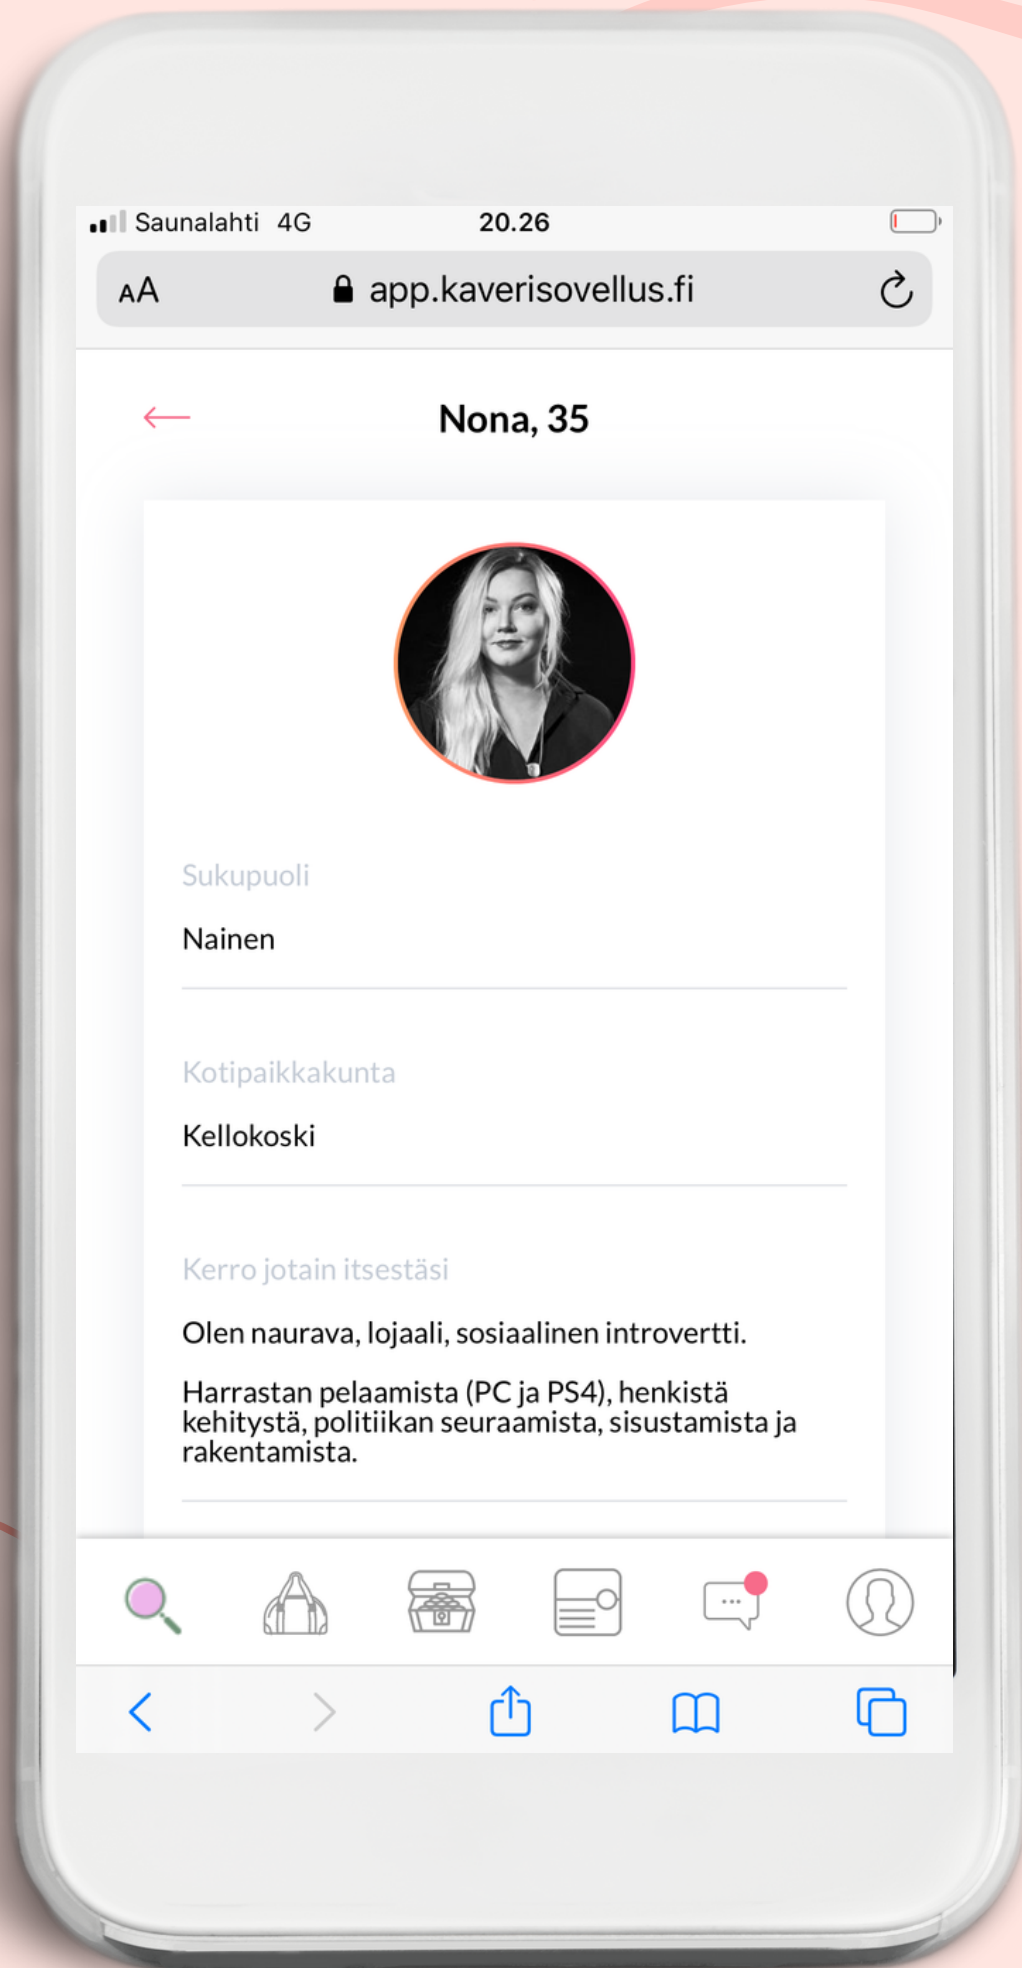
Saunalahti 4G 20.26

AA app.kaverisovellus.fi

Nona, 35

Sukupuoli

Nainen

Kotipaikkakunta

Kellokoski

Kerro jotain itsestäsi

Olen naurava, lojaali, sosiaalinen introvertti.

Harrastan pelaamista (PC ja PS4), henkistä kehitystä, politiikan seuraamista, sisustamista ja rakentamista.